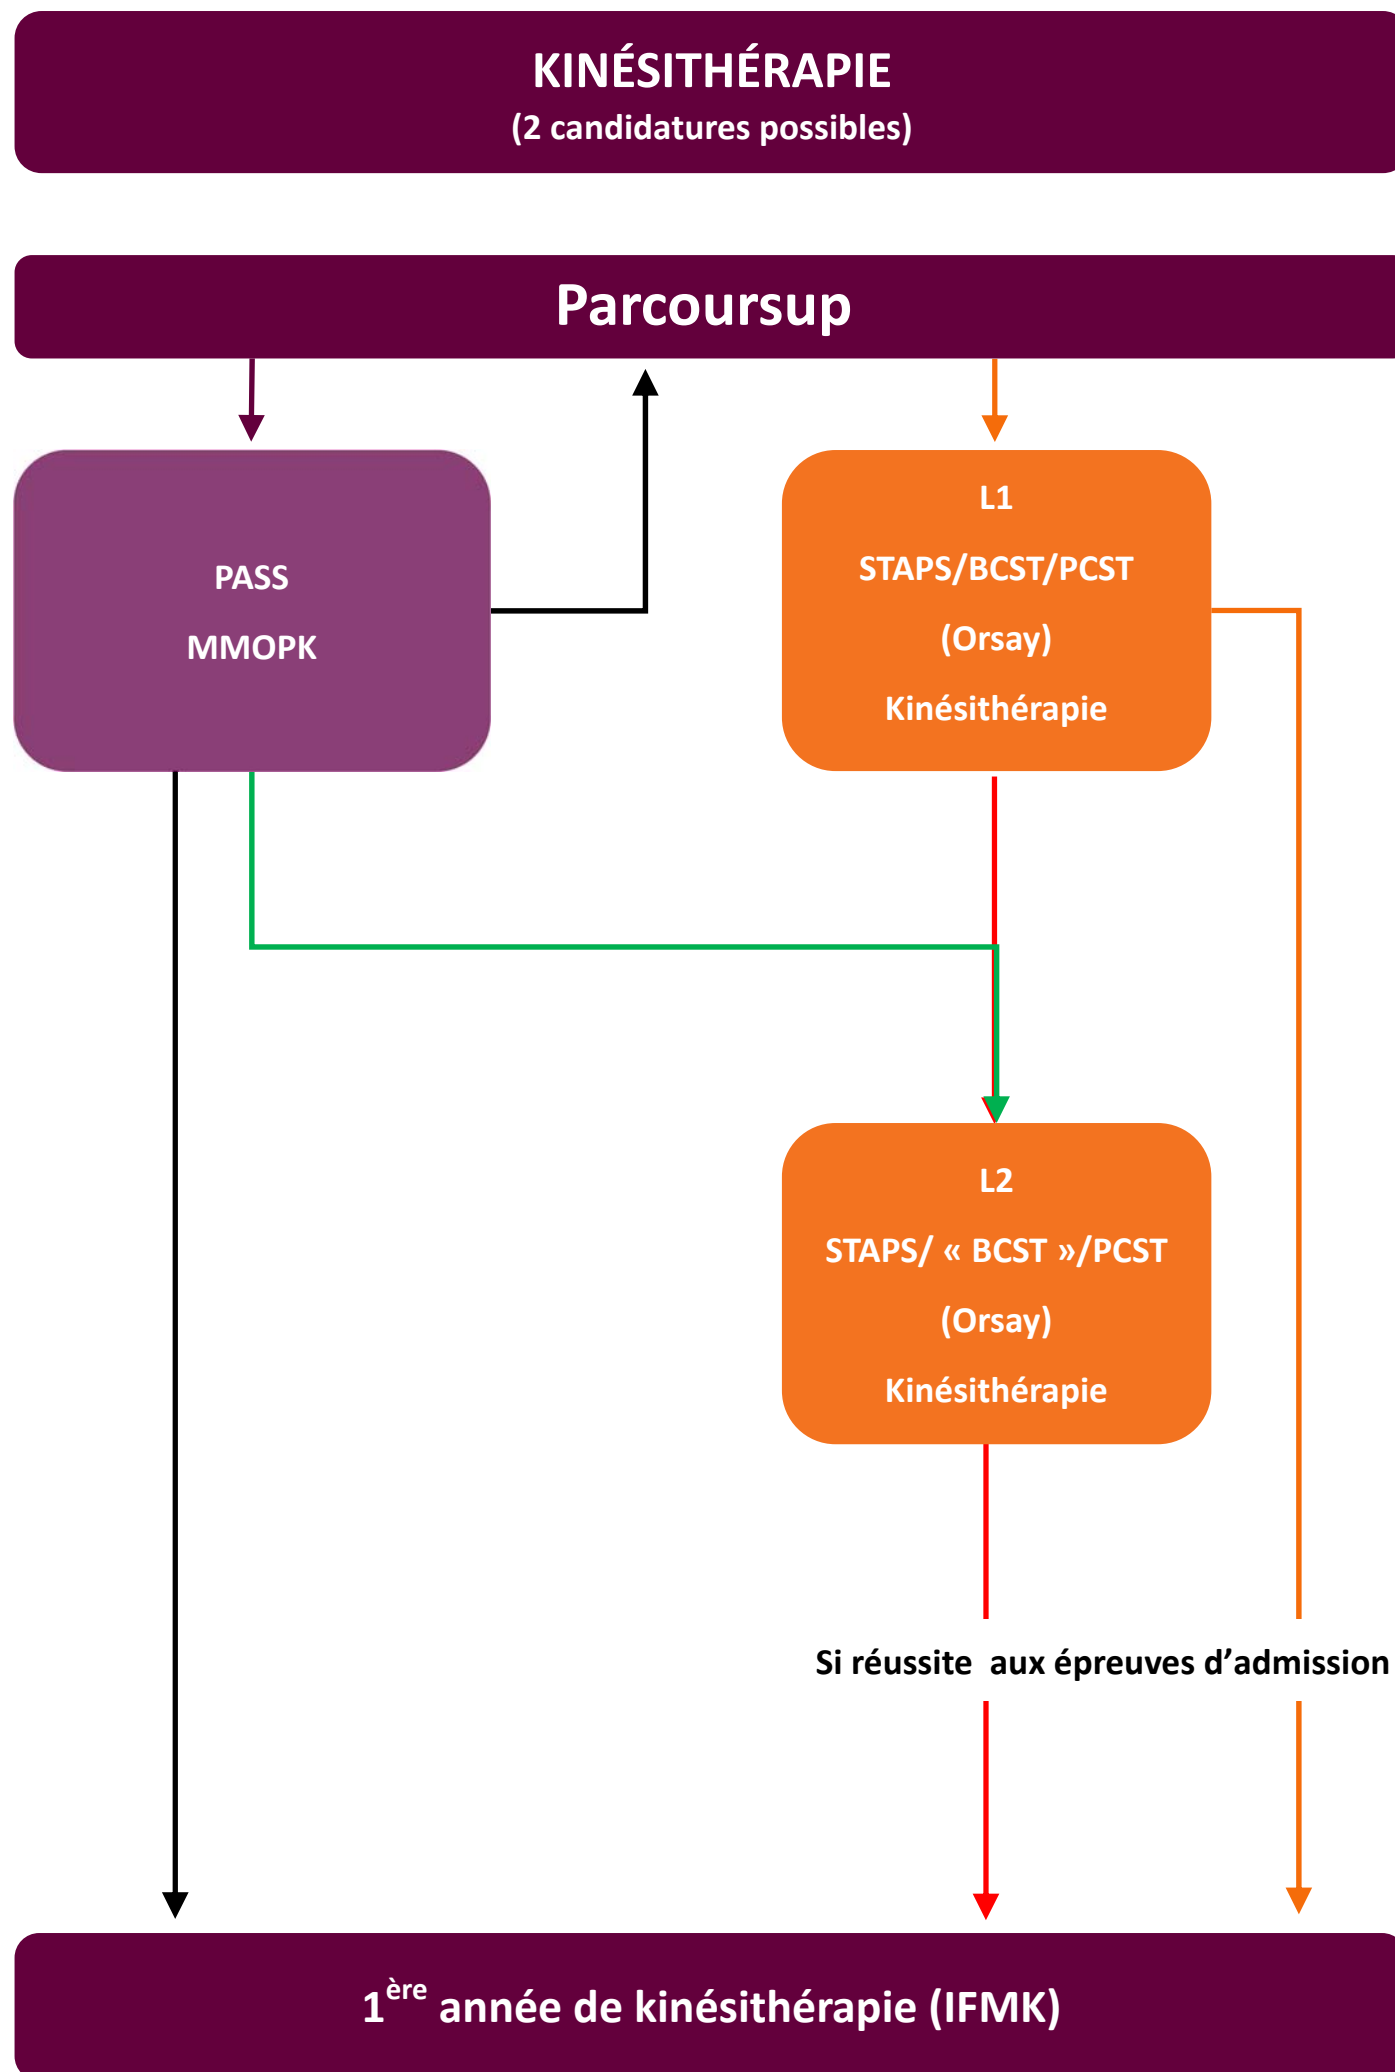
KINÉSITHÉRAPIE
(2 candidatures possibles)

Parcoursup

PASS
MMOPK

L1
STAPS/BCST/PCST
(Orsay)
Kinésithérapie

L2
STAPS/ « BCST »/PCST
(Orsay)
Kinésithérapie

Si réussite aux épreuves d'admission

$1^{ère}$ année de kinésithérapie (IFMK)